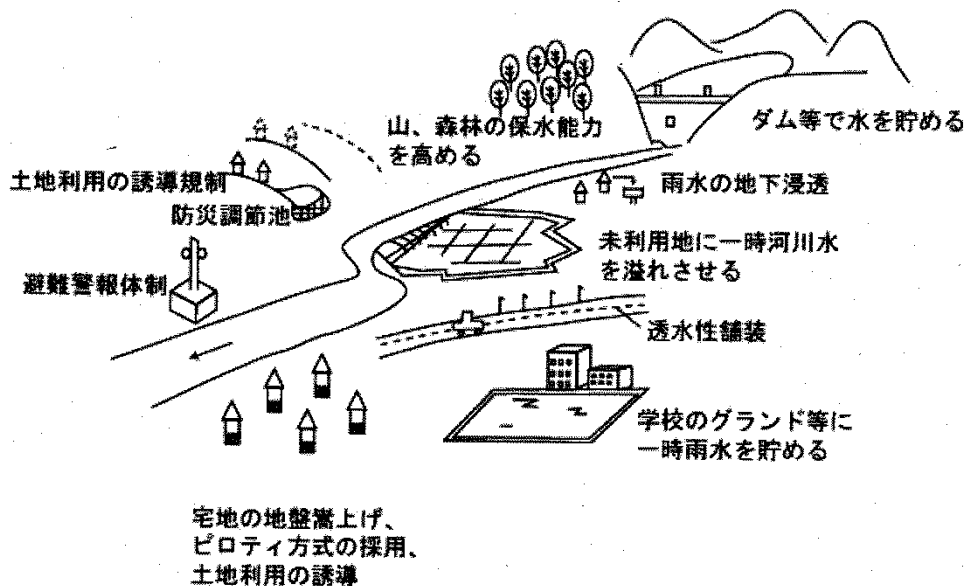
山、森林の保水能力を高める

ダム等で水を貯める

土地利用の誘導規制

防災調節池

雨水の地下浸透

未利用地に一時河川水を溢れさせる

避難警報体制

透水性舗装

学校のグランド等に一時雨水を貯める

宅地の地盤嵩上げ、ピロティ方式の採用、土地利用の誘導